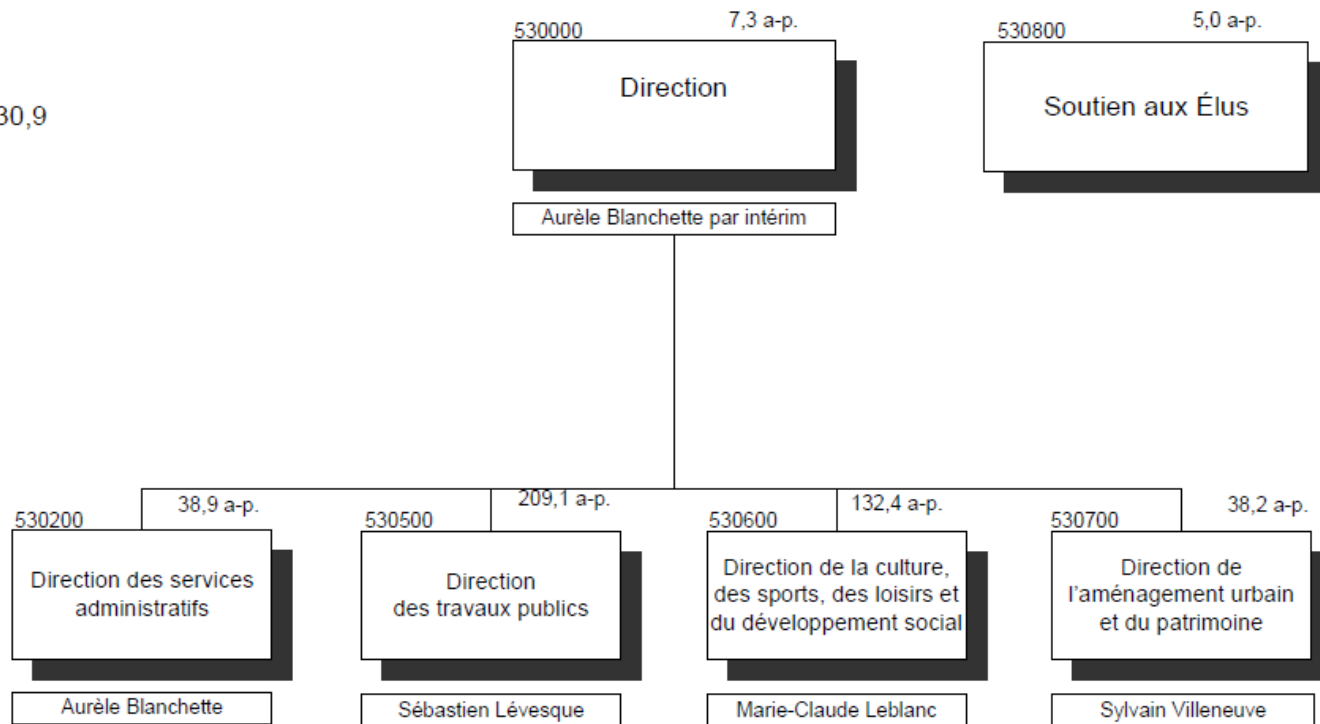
30,9

530000
7,3 a-p.
Direction
Aurèle Blanchette par intérim

530800
5,0 a-p.
Soutien aux Élus

530200
38,9 a-p.
Direction des services administratifs
Aurèle Blanchette

530500
209,1 a-p.
Direction des travaux publics
Sébastien Lévesque

530600
132,4 a-p.
Direction de la culture, des sports, des loisirs et du développement social
Marie-Claude Leblanc

530700
38,2 a-p.
Direction de l'aménagement urbain et du patrimoine
Sylvain Villeneuve